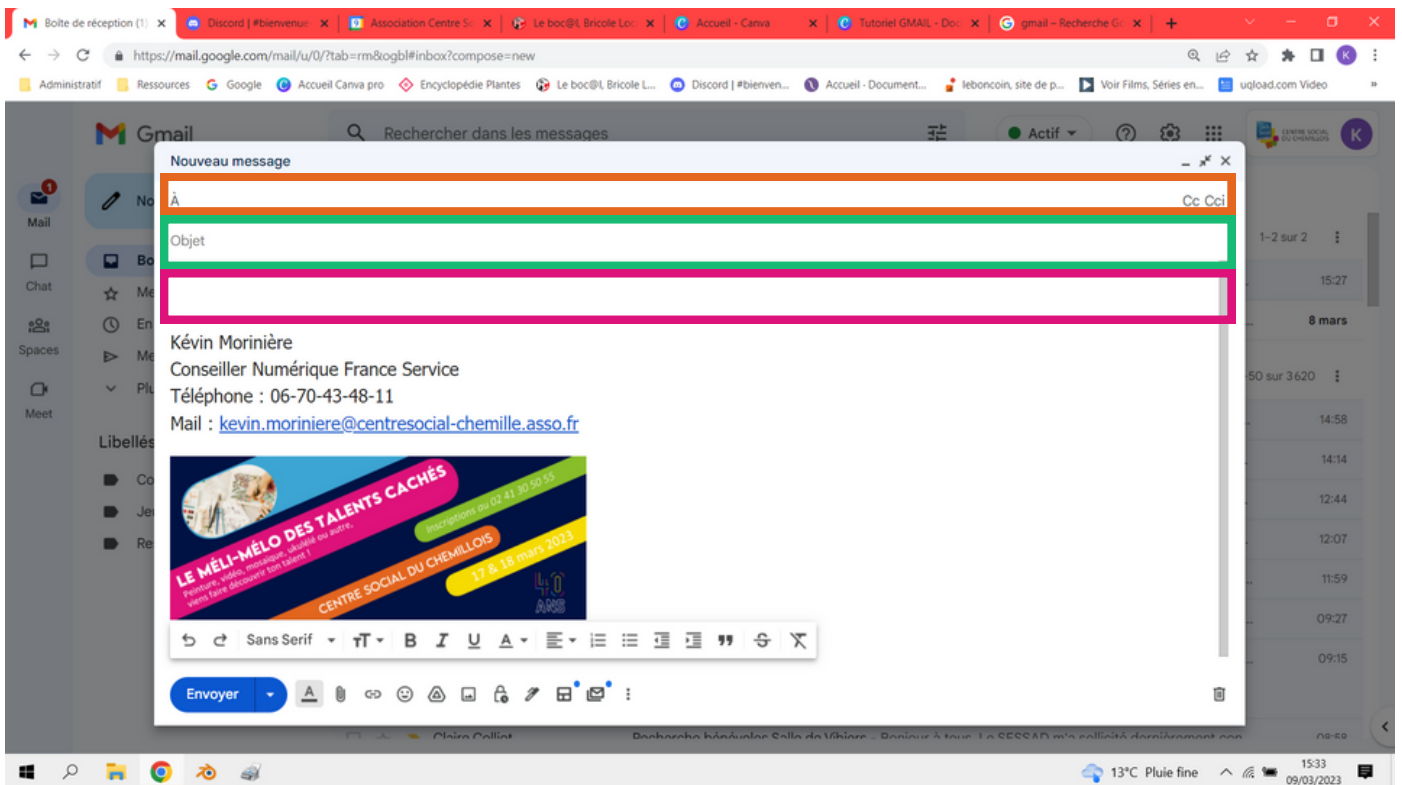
Boîte de réception (1) | Discord | #bienvenue | Association Centre So | Le boc@l, Bricole Loc | Accueil - Canva | Tutoriel GMAIL - Doc | gmail – Recherche Go

https://mail.google.com/mail/u/0/?tab=rm&ogbl#inbox?compose=new

Administratif | Ressources | Google | Accueil Canva pro | Encyclopédie Plantes | Le boc@l, Bricole L... | Discord | #bienven... | Accueil - Document... | leboncoin, site de p... | Voir Films, Séries en... | uqload.com Video

Gmail

Rechercher dans les messages

Actif

CENTRE SOCIAL DU CHEMILLOIS

Mail
Chat
Spaces
Meet

No
Bo
Me
En
Me
Plu

Libellés
Co
Je
Re

1–2 sur 2
15:27
8 mars
50 sur 3620
14:58
14:14
12:44
12:07
11:59
09:27
09:15

Nouveau message

À
Cc Cci
Objet

Kévin Morinière
Conseiller Numérique France Service
Téléphone : 06-70-43-48-11
Mail : kevin.moriniere@centresocial-chemille.asso.fr

LE MÉLI-MÉLO DES TALENTS CACHÉS
Peinture, vidéo, mosaïque, ukulélé ou autre, viens faire découvrir ton talent !
Inscriptions au 02 41 30 50 55
CENTRE SOCIAL DU CHEMILLOIS
17 & 18 mars 2023
40 ANS

Sans Serif

Envoyer

Claire Colliot
Recherche bénévoles Salle de Vihiers - Bonjour à tous, Le SESSAD m'a sollicité dernièrement con

13°C Pluie fine
15:33
09/03/2023